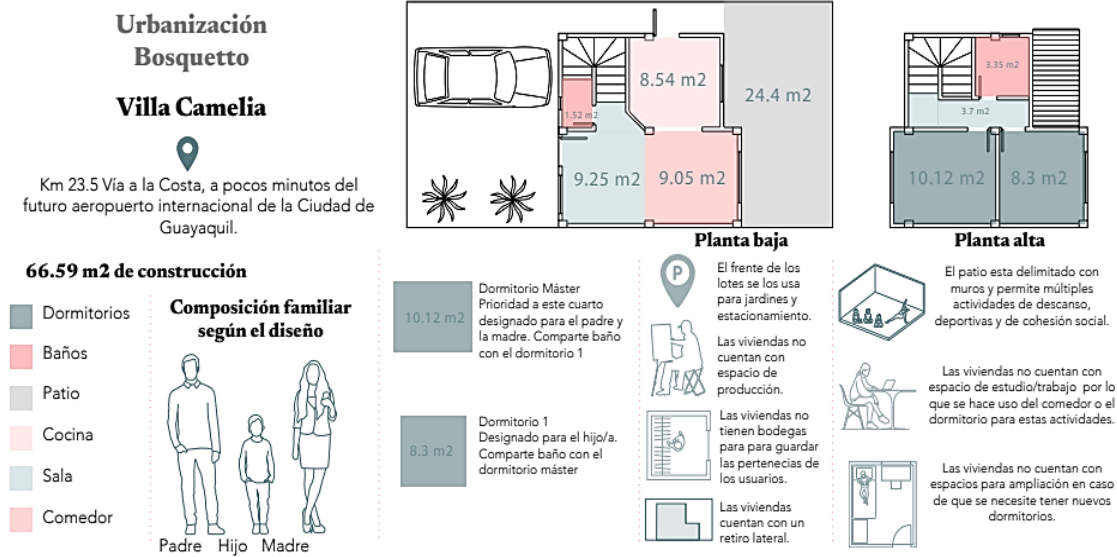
Urbanización Bosquetto

Villa Camelia

Km 23.5 Vía a la Costa, a pocos minutos del futuro aeropuerto internacional de la Ciudad de Guayaquil.

66.59 m2 de construcción

Dormitorios
Baños
Patio
Cocina
Sala
Comedor

Composición familiar según el diseño

Padre Hijo Madre

8.54 m2
1.52 m2
24.4 m2
9.25 m2
9.05 m2

Planta baja

3.35 m2
3.7 m2
10.12 m2
8.3 m2

Planta alta

10.12 m2
Dormitorio Máster
Prioridad a este cuarto designado para el padre y la madre. Comparte baño con el dormitorio 1

8.3 m2
Dormitorio 1
Designado para el hijo/a. Comparte baño con el dormitorio máster

P
El frente de los lotes se los usa para jardines y estacionamiento.

Las viviendas no cuentan con espacio de producción.

Las viviendas no tienen bodegas para para guardar las pertenecias de los usuarios.

Las viviendas cuentan con un retiro lateral.

El patio esta delimitado con muros y permite múltiples actividades de descanso, deportivas y de cohesión social.

Las viviendas no cuentan con espacio de estudio/trabajo por lo que se hace uso del comedor o el dormitorio para estas actividades.

Las viviendas no cuentan con espacios para ampliación en caso de que se necesite tener nuevos dormitorios.